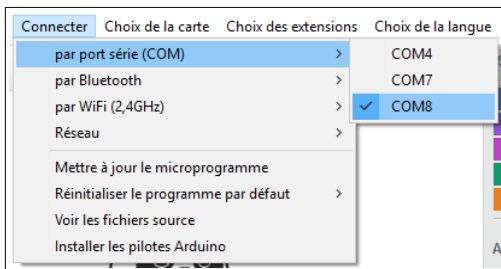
Connecter | Choix de la carte | Choix des extensions | Choix de la langue

par port série (COM) >
par Bluetooth >
par WiFi (2,4GHz) >
Réseau >
Mettre à jour le microprogramme
Réinitialiser le programme par défaut >
Voir les fichiers source
Installer les pilotes Arduino

COM4
COM7
✓ COM8

A